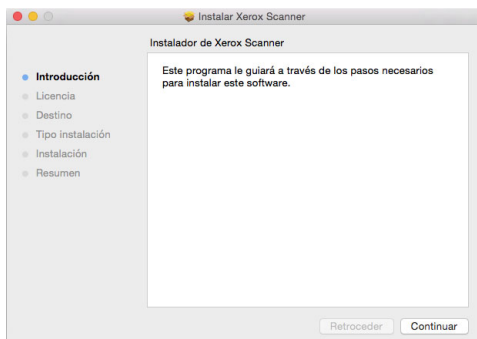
Instalar Xerox Scanner

Instalador de Xerox Scanner

Introducción
Licencia
Destino
Tipo instalación
Instalación
Resumen

Este programa le guiará a través de los pasos necesarios para instalar este software.

Retroceder
Continuar